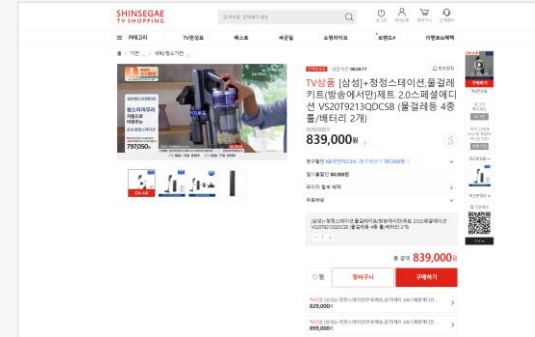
SHINSEGAE
TV SHOPPING

카테고리
TV쇼핑
베스트
세일
쇼핑라이브
브랜드
이벤트&혜택

TV상품 [삼성]+청정스테이션,물걸레키트(방송에서만)제트 2.0스페셜에디션 VS20T9213QDCSB (물걸레등 4종틀/배터리 2개)

839,000원

797,050

ON AIR

839,000원

찜
장바구니
구매하기

829,000원

899,000원